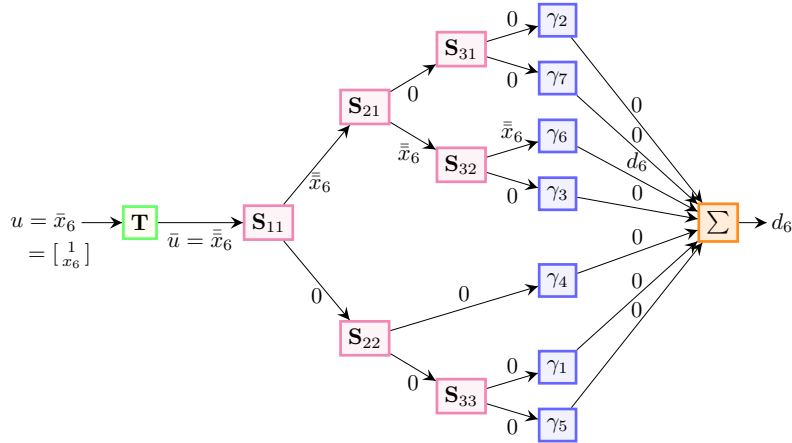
$u = \bar{x}_6$
$= \left[ \begin{smallmatrix} 1 \\ x_6 \end{smallmatrix} \right]$

$\mathbf{T}$

$\bar{u} = \bar{\bar{x}}_6$

$\mathbf{S}_{11}$

$\bar{\bar{x}}_6$

$0$

$\mathbf{S}_{21}$

$\mathbf{S}_{22}$

$0$

$\bar{\bar{x}}_6$

$0$

$0$

$\mathbf{S}_{31}$

$\mathbf{S}_{32}$

$\mathbf{S}_{33}$

$0$

$0$

$\bar{\bar{x}}_6$

$0$

$0$

$0$

$\gamma_2$

$\gamma_7$

$\gamma_6$

$\gamma_3$

$\gamma_4$

$\gamma_1$

$\gamma_5$

$0$

$0$

$d_6$

$0$

$0$

$0$

$0$

$\sum$

$d_6$